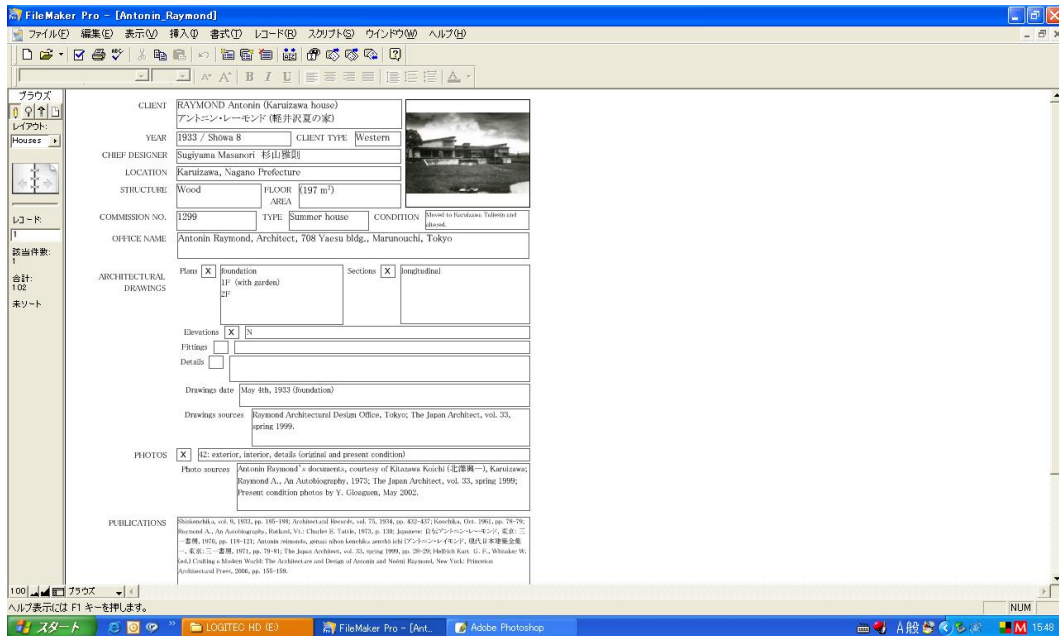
FileMaker Pro - [Antonin_Raymond]

ファイル(F) 編集(E) 表示(V) 挿入(I) 書式(O) レコード(R) スクリプト(S) ウインドウ(W) ヘルプ(H)

ブラウズ
レイアウト:
Houses
レコード:
1
該当件数:
1
合計:
102
未ソート

CLIENT RAYMOND Antonin (Karuizawa house) アントニン・レーモンド (軽井沢夏の家)

YEAR 1933 / Showa 8 CLIENT TYPE Western

CHIEF DESIGNER Sugiyama Masanori 杉山雅則

LOCATION Karuizawa, Nagano Prefecture

STRUCTURE Wood FLOOR AREA ($197\ m^2$)

COMMISSION NO. 1299 TYPE Summer house CONDITION Moved to Karuizawa Taliesin and altered.

OFFICE NAME Antonin Raymond, Architect, 708 Yaesu bldg., Marunouchi, Tokyo

ARCHITECTURAL DRAWINGS

Plans X foundation 1F (with garden) 2F

Sections X longitudinal

Elevations X N

Fittings

Details

Drawings date May 4th, 1933 (foundation)

Drawings sources Raymond Architectural Design Office, Tokyo; The Japan Architect, vol. 33, spring 1999.

PHOTOS X 42: exterior, interior, details (original and present condition)

Photo sources Antonin Raymond's documents, courtesy of Kitazawa Koichi (北澤興一), Karuizawa; Raymond A., An Autobiography, 1973; The Japan Architect, vol. 33, spring 1999; Present condition photos by Y. Gloaguen, May 2002.

PUBLICATIONS Shinkenchiku, vol. 9, 1933, pp. 185-188; Architectural Records, vol. 75, 1934, pp. 432-437; Kenchiku, Oct. 1961, pp. 78-79; Raymond A., An Autobiography, Rutland, Vt.: Charles E. Tuttle, 1973, p. 138; Japanese: 自伝アントニン・レーモンド, 東京: 三一書房, 1970, pp. 119-121; Antonin reimondo, gendai nihon kenchiku zenshu ichi (アントニン・レイモンド, 現代日本建築全集一, 東京: 三一書房, 1971, pp. 79-81; The Japan Architect, vol. 33, spring 1999, pp. 20-29; Helfrich Kurt G. F., Whitaker W. (ed.) Crafting a Modern World: The Architecture and Design of Antonin and Noémi Raymond, New York: Princeton Architectural Press, 2006, pp. 155-159.

100 ブラウズ

ヘルプ表示には F1 キーを押します。

NUM

スタート LOGITEC HD (E:) FileMaker Pro - [Ant... Adobe Photoshop A般 15:48